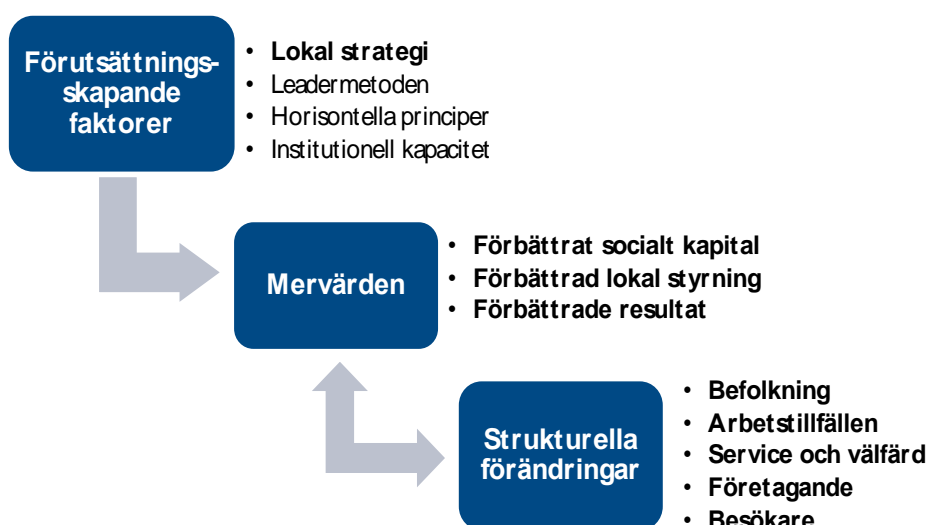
Förutsättningsskapande faktorer

- Lokal strategi
- Leadermetoden
- Horisontella principer
- Institutionell kapacitet

Mervärden

- Förbättrat socialt kapital
- Förbättrad lokal styrning
- Förbättrade resultat

Strukturella förändringar

- Befolkning
- Arbetstillfällen
- Service och välfärd
- Företagande
- Besökare